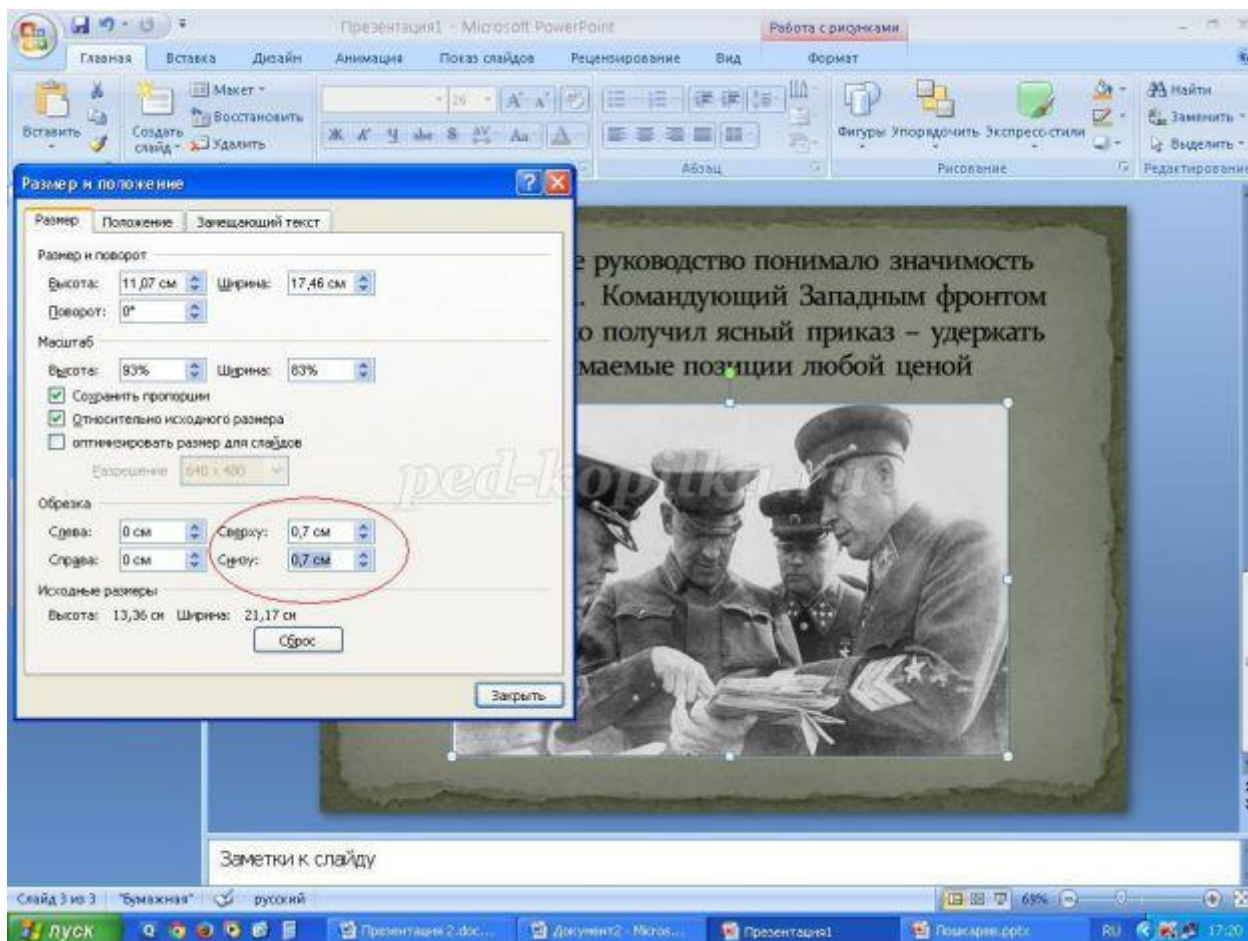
Презентация1 - Microsoft PowerPoint

Работа с рисунками

Главная Вставка Дизайн Анимация Показ слайдов Рецензирование Вид Формат

Вставить

Создать слайд

Макет

Восстановить

Удалить

26

Абзац

Фигуры Упорядочить Экспресс-стили

Рисование

Найти

Заменить

Выделить

Редактирование

Размер и положение

Размер Положение Замещающий текст

Размер и поворот

Высота: 11,07 см Ширина: 17,46 см

Поворот: 0°

Масштаб

Высота: 83% Ширина: 83%

Сохранить пропорции

Относительно исходного размера

оптимизировать размер для слайдов

Разрешение 640 x 480

Обрезка

Слева: 0 см Сверху: 0,7 см

Справа: 0 см Снизу: 0,7 см

Исходные размеры

Высота: 13,36 см Ширина: 21,17 см

Сброс

Закрыть

е руководство понимало значимость . Командующий Западным фронтом о получил ясный приказ – удержать маемые позиции любой ценой

ped-kopilka.ru

Заметки к слайду

Слайд 3 из 3 "Бумажная" русский

69%

пуск

Презентация 2.doc...

Документ2 - Micros...

Презентация1

Пошкарев.pptx

RU 17:20